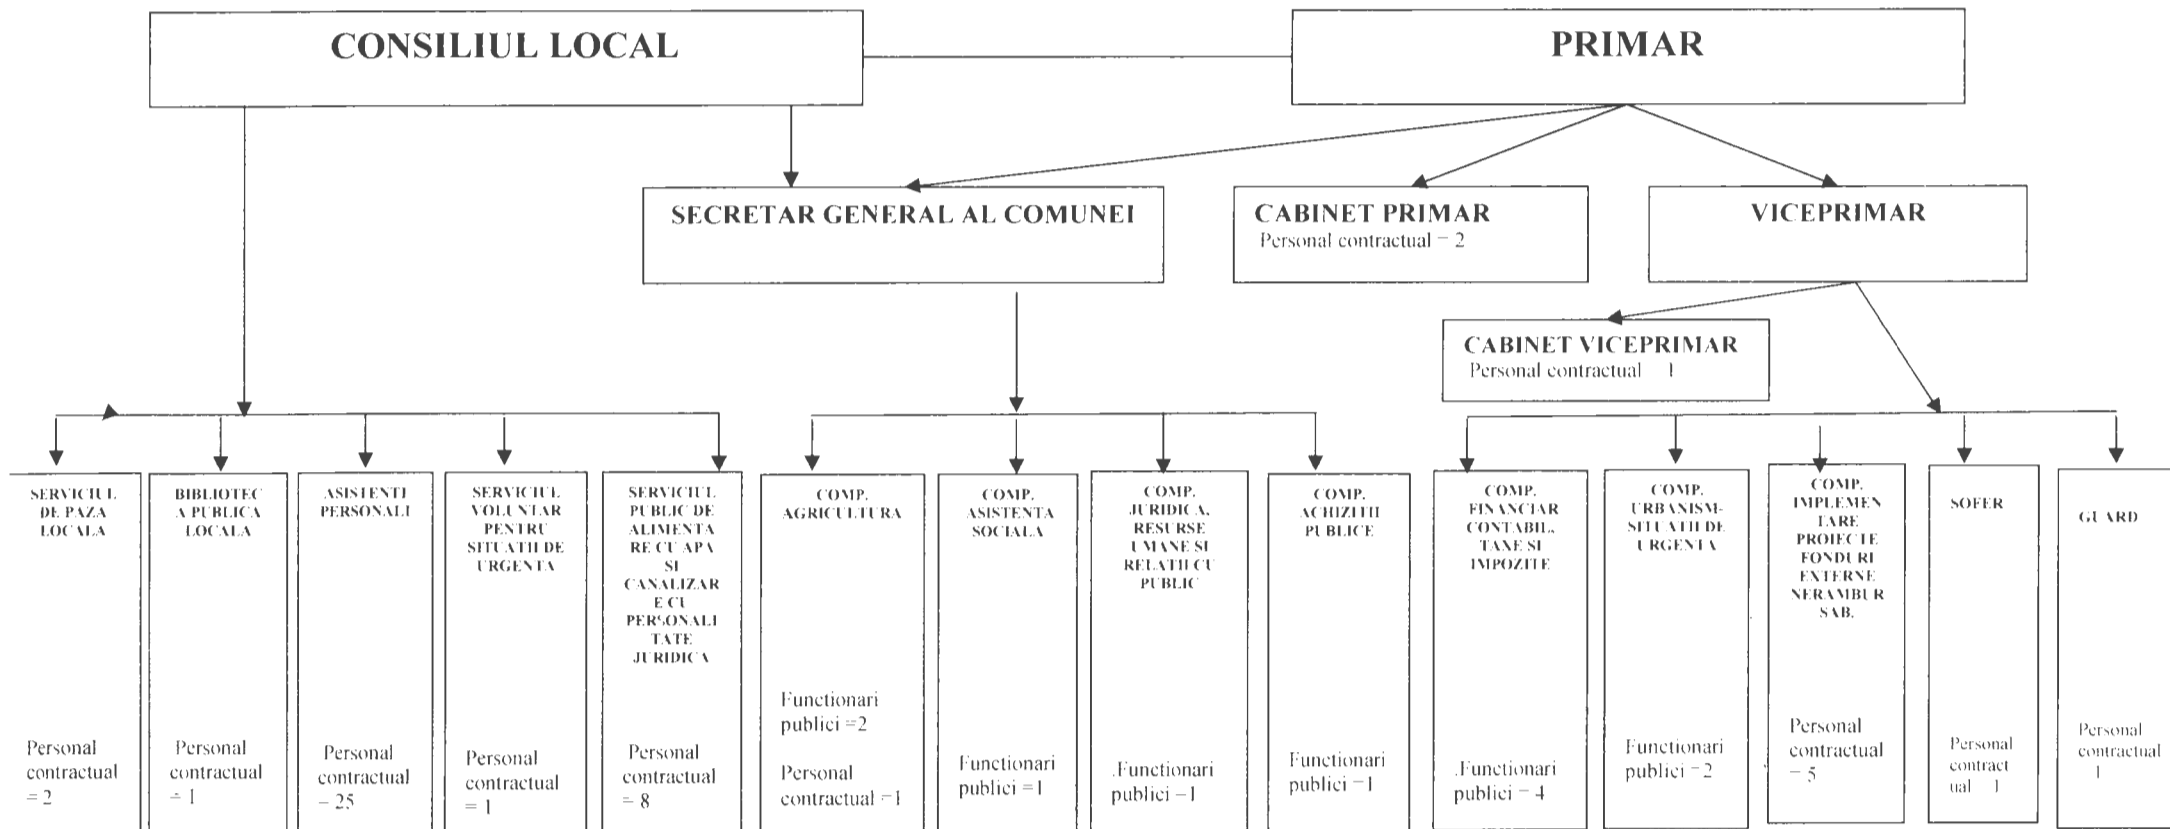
CONSILIUL LOCAL

PRIMAR

SECRETAR GENERAL AL COMUNEI

CABINET PRIMAR
Personal contractual = 2

VICEPRIMAR

CABINET VICEPRIMAR
Personal contractual 1

SERVICIUL DE PAZA LOCALA
Personal contractual = 2

BIBLIOTECA PUBLICA LOCALA
Personal contractual = 1

ASISTENTI PERSONALI
Personal contractual = 25

SERVICIUL VOLUNTAR PENTRU SITUATII DE URGENTA
Personal contractual = 1

SERVICIUL PUBLIC DE ALIMENTARE CU APA SI CANALIZARE CU PERSONALITATE JURIDICA
Personal contractual = 8

COMP. AGRICULTURA
Functionari publici =2
Personal contractual =1

COMP. ASISTENTA SOCIALA
Functionari publici =1

COMP. JURIDICA, RESURSE UMANE SI RELATII CU PUBLIC
.Functionari publici =1

COMP. ACHIZITII PUBLICE
Functionari publici =1

COMP. FINANCIAR CONTABIL, TAXE SI IMPOZITE
.Functionari publici = 4

COMP. URBANISM-SITUATII DE URGENTA
Functionari publici = 2

COMP. IMPLEMENTARE PROIECTE FONDURI EXTERNE NERAMBURSAB.
Personal contractual = 5

SOFER
Personal contractual 1

GUARD
Personal contractual 1